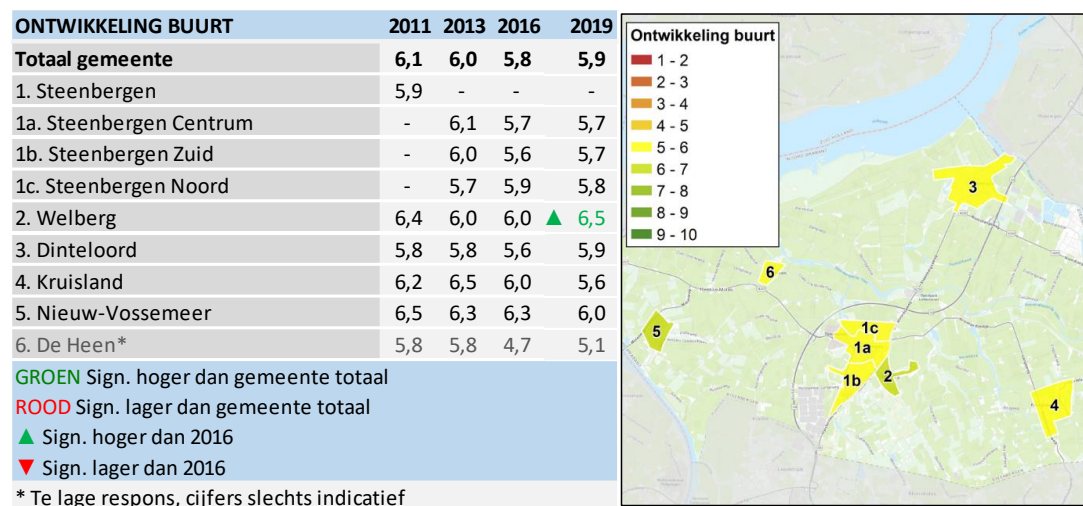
| ONTWIKKELING BUURT | 2011 | 2013 | 2016 | 2019 |
|---|---|---|---|---|
| Totaal gemeente | 6,1 | 6,0 | 5,8 | 5,9 |
| 1. Steenbergen | 5,9 | - | - | - |
| 1a. Steenbergen Centrum | - | 6,1 | 5,7 | 5,7 |
| 1b. Steenbergen Zuid | - | 6,0 | 5,6 | 5,7 |
| 1c. Steenbergen Noord | - | 5,7 | 5,9 | 5,8 |
| 2. Welberg | 6,4 | 6,0 | 6,0 | ▲ 6,5 |
| 3. Dinteloord | 5,8 | 5,8 | 5,6 | 5,9 |
| 4. Kruisland | 6,2 | 6,5 | 6,0 | 5,6 |
| 5. Nieuw-Vossemeer | 6,5 | 6,3 | 6,3 | 6,0 |
| 6. De Heen* | 5,8 | 5,8 | 4,7 | 5,1 |

GROEN Sign. hoger dan gemeente totaal
ROOD Sign. lager dan gemeente totaal
▲ Sign. hoger dan 2016
▼ Sign. lager dan 2016
* Te lage respons, cijfers slechts indicatief

Ontwikkeling buurt
1 - 2
2 - 3
3 - 4
4 - 5
5 - 6
6 - 7
7 - 8
8 - 9
9 - 10

3
6
5
1c
1a
1b
2
4